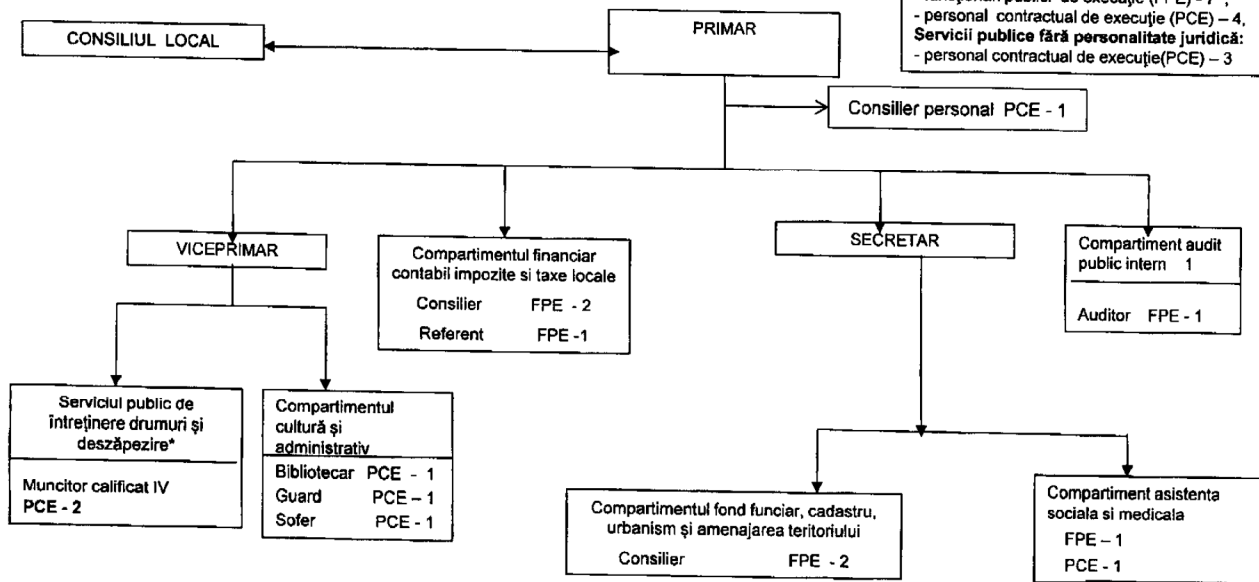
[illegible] (FPE) – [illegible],
- personal contractual de execuţie (PCE) – 4,
**Servicii publice fără personalitate juridică:**
- personal contractual de execuţie(PCE) – 3

CONSILIUL LOCAL

PRIMAR

Consiller personal PCE - 1

VICEPRIMAR

Compartimentul financiar contabil impozite si taxe locale
Consilier FPE - 2
Referent FPE -1

SECRETAR

Compartiment audit public intern 1
Auditor FPE - 1

Serviciul public de întreţinere drumuri şi deszăpezire*
Muncitor calificat IV
**PCE - 2**

Compartimentul cultură şi administrativ
Bibliotecar PCE - 1
Guard PCE – 1
Sofer PCE - 1

Compartimentul fond funciar, cadastru, urbanism şi amenajarea teritoriului
Consilier FPE - 2

Compartiment asistenta sociala si medicala
FPE – 1
PCE - 1